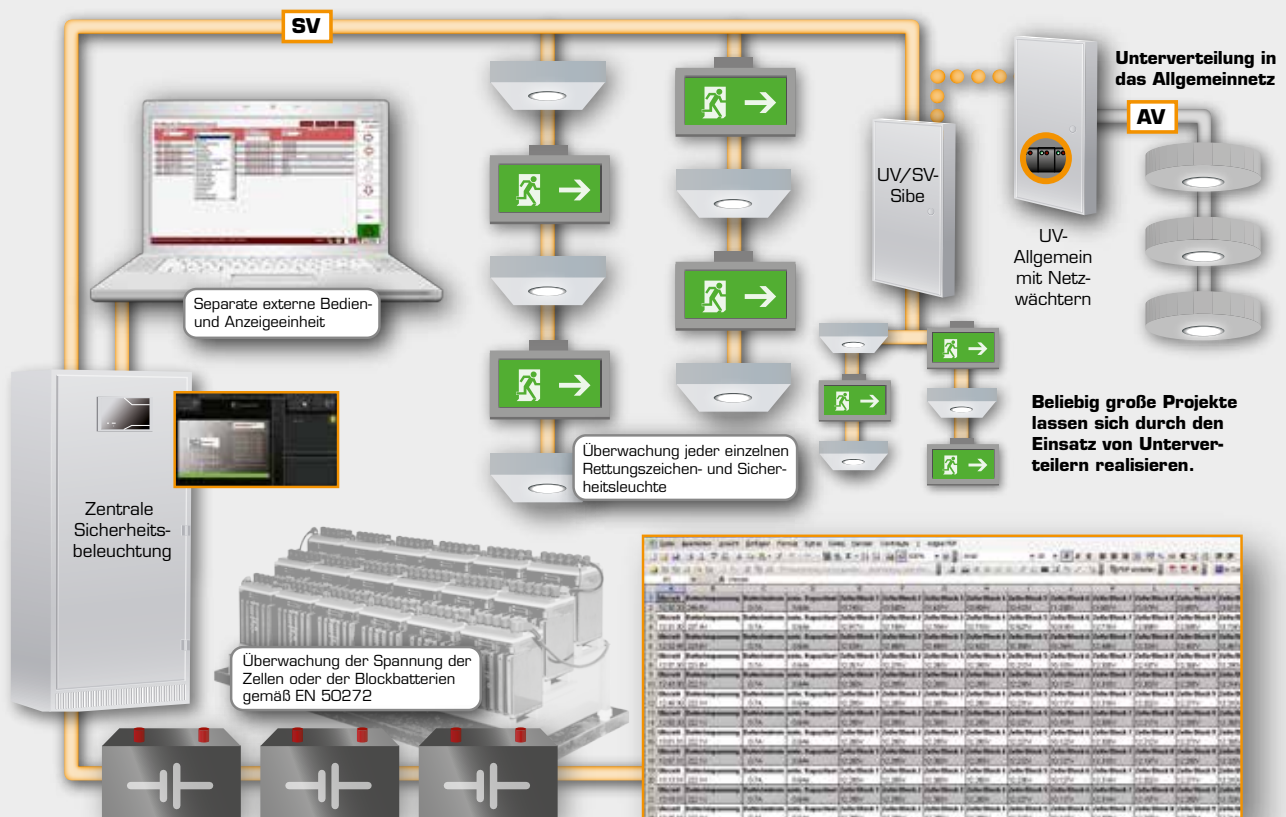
SV

Unterverteilung in das Allgemeinnetz

AV

UV/SV-Sibe

UV-Allgemein mit Netzwächtern

Separate externe Bedien- und Anzeigeeinheit

Beliebig große Projekte lassen sich durch den Einsatz von Unterverteilern realisieren.

Überwachung jeder einzelnen Rettungszeichen- und Sicherheitsleuchte

Zentrale Sicherheitsbeleuchtung

Überwachung der Spannung der Zellen oder der Blockbatterien gemäß EN 50272